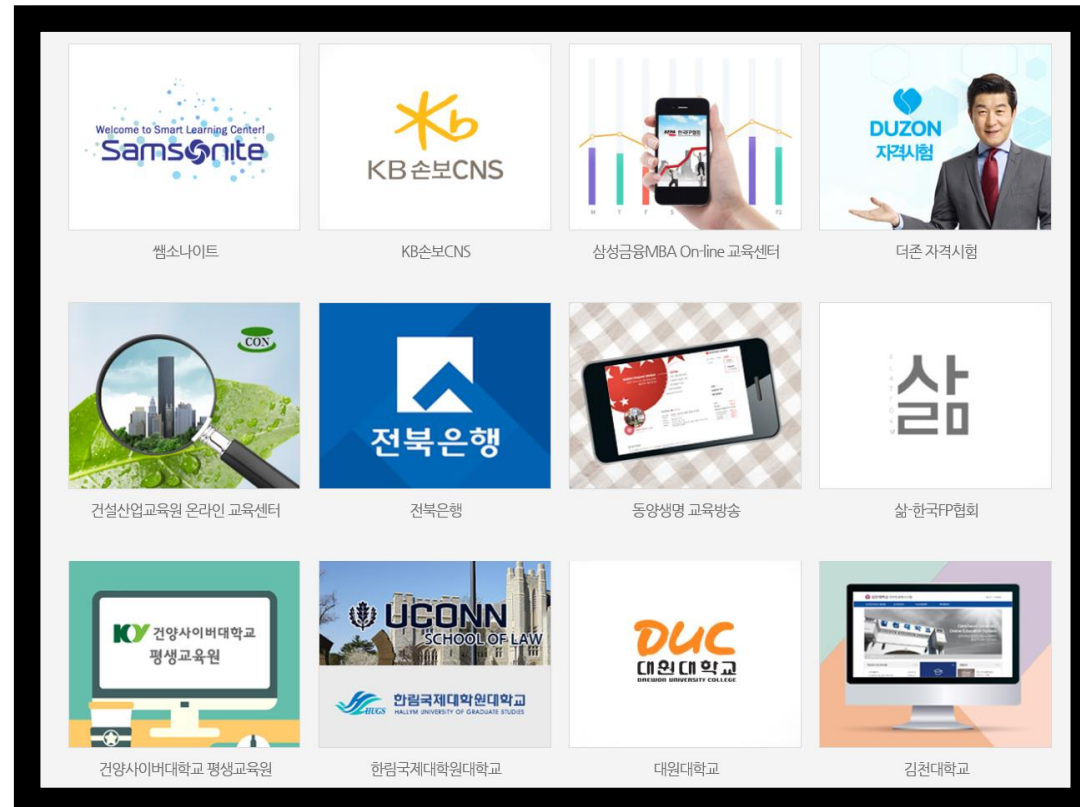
Welcome to Smart Learning Center!
Samsonite

쌤소나이트

KB손보CNS

KB손보CNS

삼성금융MBA On-line 교육센터

DUZON
자격시험

더존 자격시험

CON

건설산업교육원 온라인 교육센터

전북은행

전북은행

동양생명 교육방송

삶

삶-한국FP협회

KY 건양사이버대학교
평생교육원

건양사이버대학교 평생교육원

UCONN
SCHOOL OF LAW

HUGS 한림국제대학원대학교
HALLYM UNIVERSITY OF GRADUATE STUDIES

한림국제대학원대학교

DUC
대원대학교
DAEWON UNIVERSITY COLLEGE

대원대학교

김천대학교